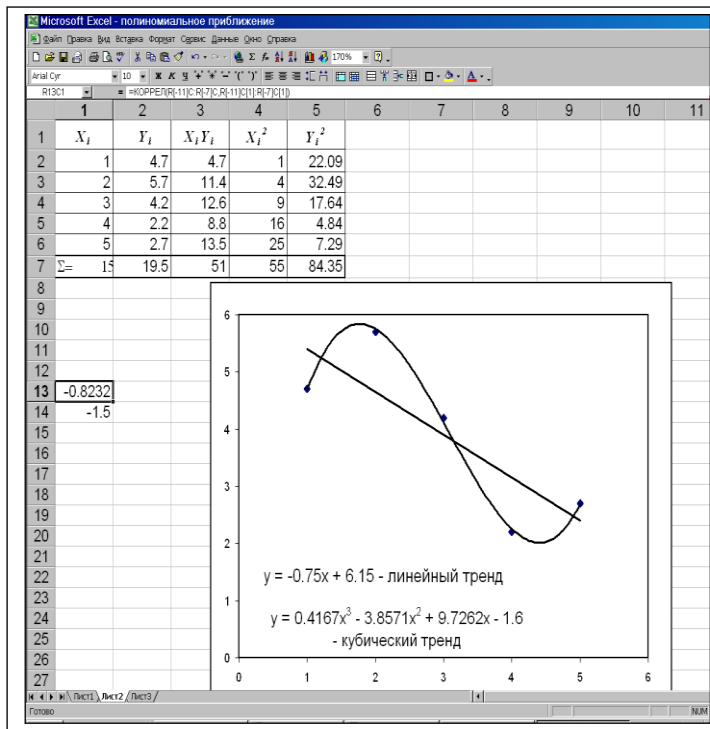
Microsoft Excel - полиномиальное приближение

Файл Правка Вид Вставка Формат Сервис Данные Окно Справка

170%

Arial Cyr 10

R13C1 = =КОРРЕЛ(R[-11]C:R[-7]C;R[-11]C[1]:R[-7]C[1])

| | 1 | 2 | 3 | 4 | 5 | 6 | 7 | 8 | 9 | 10 | 11 |
|---|---|---|---|---|---|---|---|---|---|---|---|
| 1 | $X_i$ | $Y_i$ | $X_iY_i$ | $X_i^2$ | $Y_i^2$ | | | | | | |
| 2 | 1 | 4.7 | 4.7 | 1 | 22.09 | | | | | | |
| 3 | 2 | 5.7 | 11.4 | 4 | 32.49 | | | | | | |
| 4 | 3 | 4.2 | 12.6 | 9 | 17.64 | | | | | | |
| 5 | 4 | 2.2 | 8.8 | 16 | 4.84 | | | | | | |
| 6 | 5 | 2.7 | 13.5 | 25 | 7.29 | | | | | | |
| 7 | Σ= 15 | 19.5 | 51 | 55 | 84.35 | | | | | | |
| 8 | | | | | | | | | | | |
| 9 | | | | | | | | | | | |
| 10 | | | | | | | | | | | |
| 11 | | | | | | | | | | | |
| 12 | | | | | | | | | | | |
| 13 | -0.8232 | | | | | | | | | | |
| 14 | -1.5 | | | | | | | | | | |

15 16 17 18 19 20 21 22 23 24 25 26 27

6
5
4
3
2
1
0
0 1 2 3 4 5 6

y = -0.75x + 6.15 - линейный тренд

y = 0.4167x$^3$ - 3.8571x$^2$ + 9.7262x - 1.6 - кубический тренд

Лист1 Лист2 Лист3

Готово

NUM